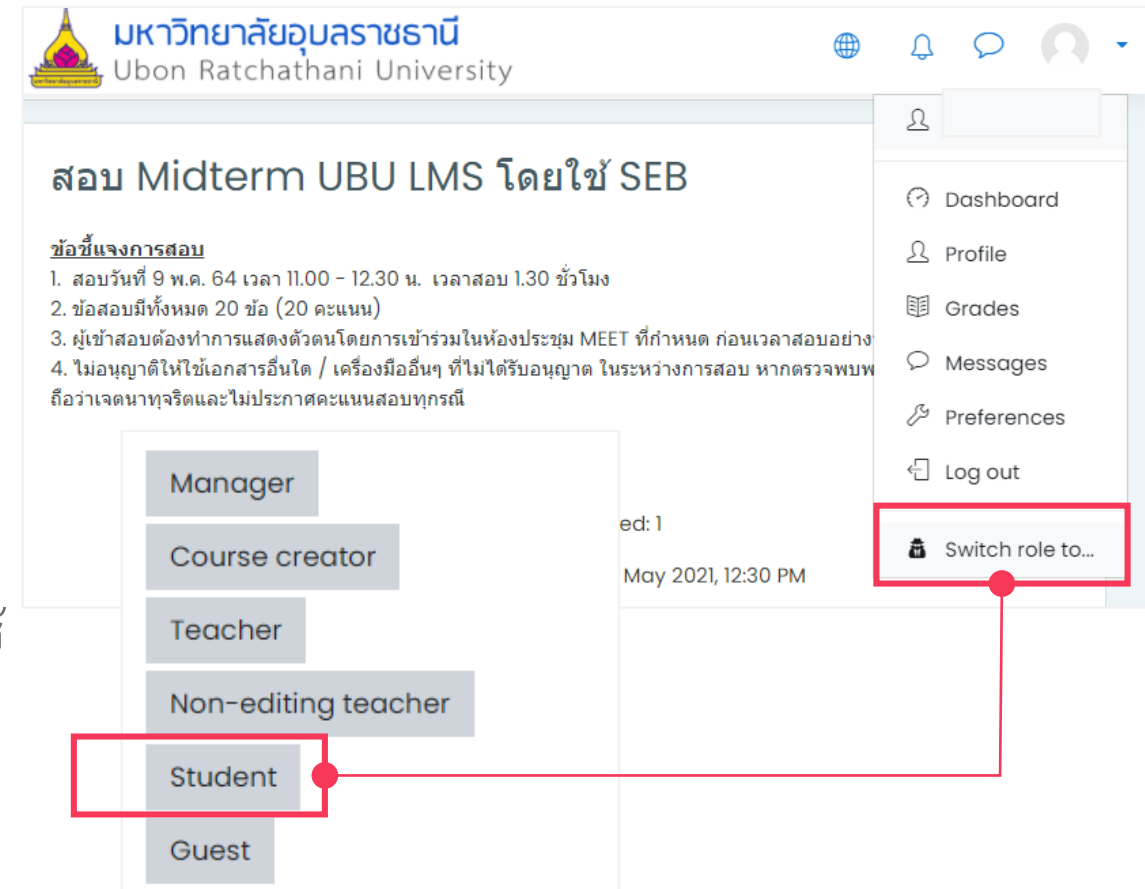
มหาวิทยาลัยอุบลราชธานี
Ubon Ratchathani University

สอบ Midterm UBU LMS โดยใช้ SEB

ข้อชี้แจงการสอบ
1. สอบวันที่ 9 พ.ค. 64 เวลา 11.00 - 12.30 น. เวลาสอบ 1.30 ชั่วโมง
2. ข้อสอบมีทั้งหมด 20 ข้อ (20 คะแนน)
3. ผู้เข้าสอบต้องทำการแสดงตัวตนโดยการเข้าร่วมในห้องประชุม MEET ที่กำหนด ก่อนเวลาสอบอย่าง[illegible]
4. ไม่อนุญาตให้ใช้เอกสารอื่นใด / เครื่องมืออื่นๆ ที่ไม่ได้รับอนุญาต ในระหว่างการสอบ หากตรวจพบพ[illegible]
ถือว่าเจตนาทุจริตและไม่ประกาศคะแนนสอบทุกรณี

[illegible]ed: 1
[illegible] May 2021, 12:30 PM

Manager
Course creator
Teacher
Non-editing teacher
Student
Guest

Dashboard
Profile
Grades
Messages
Preferences
Log out
Switch role to...